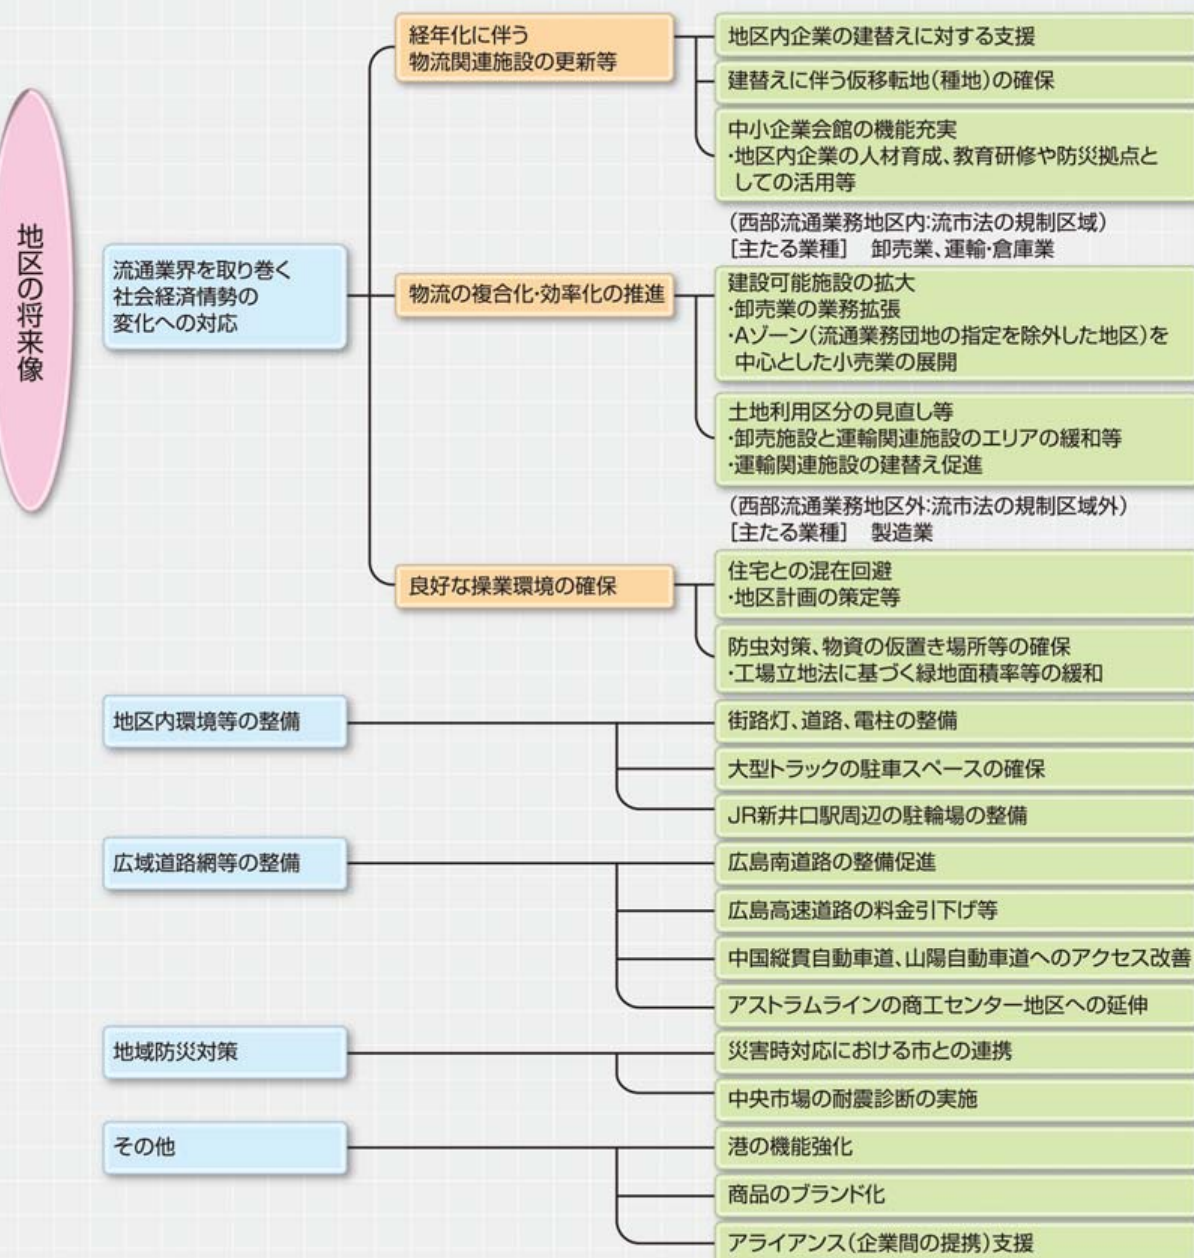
地区の将来像

流通業界を取り巻く社会経済情勢の変化への対応

経年化に伴う物流関連施設の更新等

地区内企業の建替えに対する支援

建替えに伴う仮移転地(種地)の確保

中小企業会館の機能充実
・地区内企業の人材育成、教育研修や防災拠点としての活用等

(西部流通業務地区内:流市法の規制区域)
[主たる業種] 卸売業、運輸・倉庫業

物流の複合化・効率化の推進

建設可能施設の拡大
・卸売業の業務拡張
・Aゾーン(流通業務団地の指定を除外した地区)を中心とした小売業の展開

土地利用区分の見直し等
・卸売施設と運輸関連施設のエリアの緩和等
・運輸関連施設の建替え促進

(西部流通業務地区外:流市法の規制区域外)
[主たる業種] 製造業

良好な操業環境の確保

住宅との混在回避
・地区計画の策定等

防虫対策、物資の仮置き場所等の確保
・工場立地法に基づく緑地面積率等の緩和

地区内環境等の整備

街路灯、道路、電柱の整備

大型トラックの駐車スペースの確保

JR新井口駅周辺の駐輪場の整備

広域道路網等の整備

広島南道路の整備促進

広島高速道路の料金引下げ等

中国縦貫自動車道、山陽自動車道へのアクセス改善

アストラムラインの商工センター地区への延伸

地域防災対策

災害時対応における市との連携

中央市場の耐震診断の実施

その他

港の機能強化

商品のブランド化

アライアンス(企業間の提携)支援